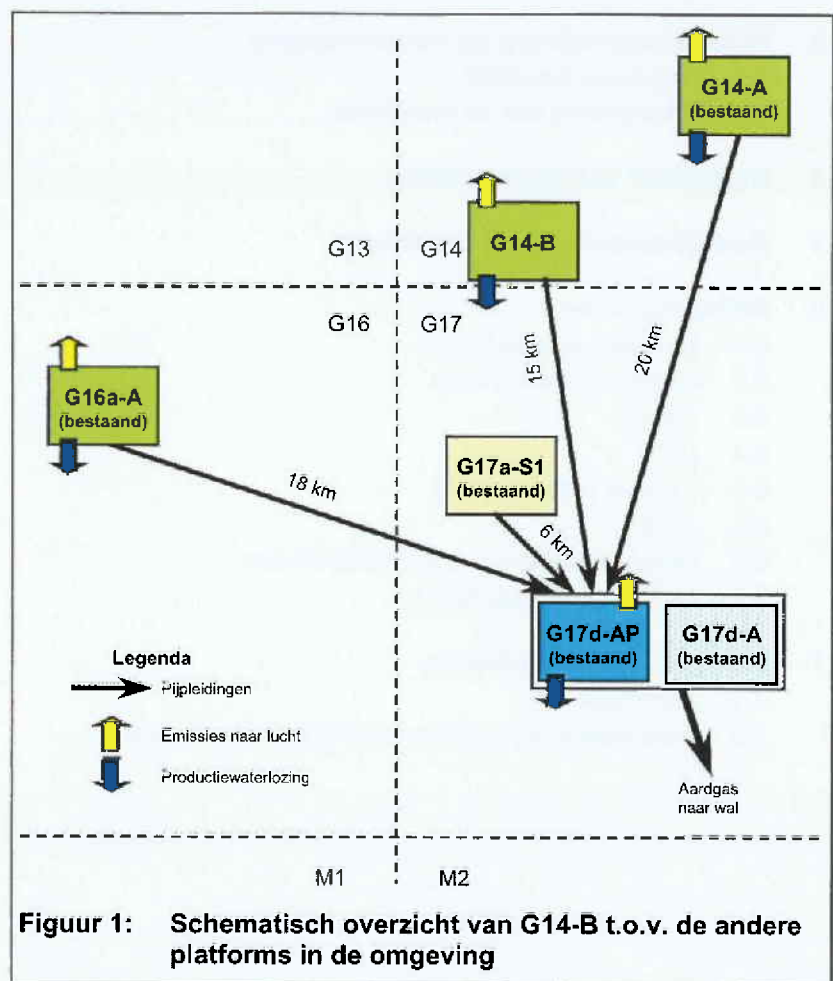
G14-A
(bestaand)

G14-B

G13 G14

G16 G17

15 km

20 km

G16a-A
(bestaand)

18 km

G17a-S1
(bestaand)

6 km

G17d-AP
(bestaand)

G17d-A
(bestaand)

Legenda
Pijpleidingen
Emissies naar lucht
Productiewaterlozing

Aardgas naar wal

M1 M2

Figuur 1: Schematisch overzicht van G14-B t.o.v. de andere platforms in de omgeving